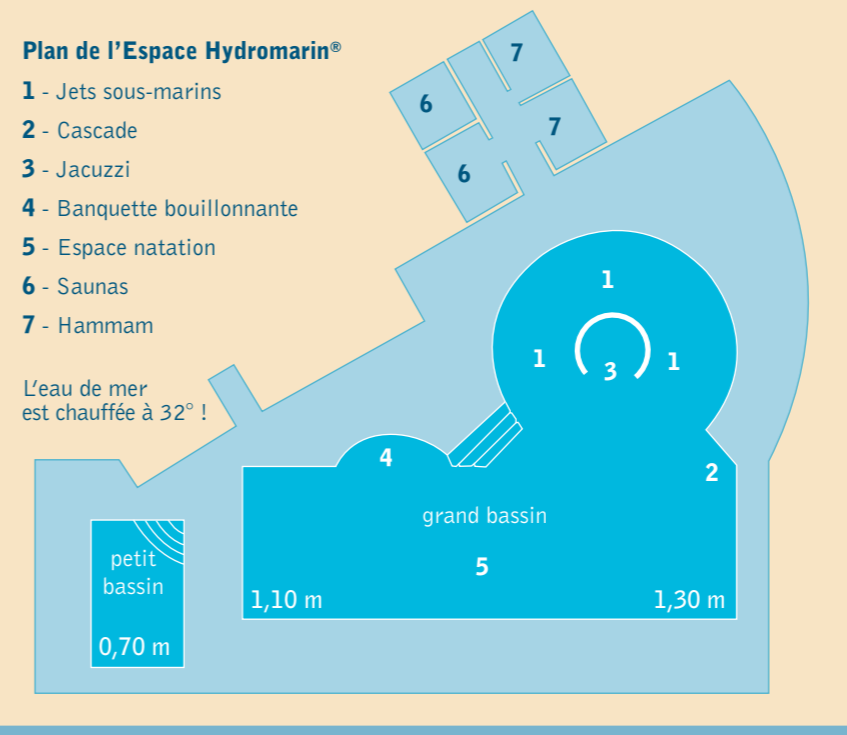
Plan de l'Espace Hydromarin®

1 - Jets sous-marins

2 - Cascade

3 - Jacuzzi

4 - Banquette bouillonnante

5 - Espace natation

6 - Saunas

7 - Hammam

L'eau de mer est chauffée à 32° !

7
6
7
6

1
1
3
1

4
2

grand bassin

5

1,10 m
1,30 m

petit bassin

0,70 m